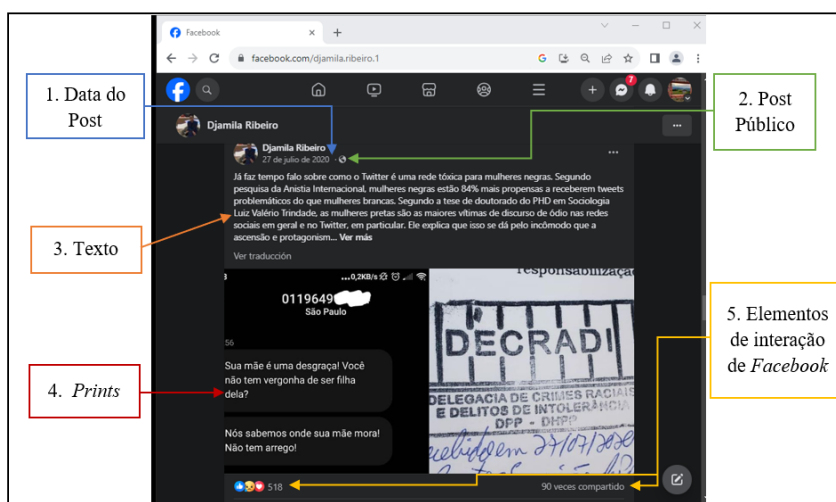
Facebook

facebook.com/djamila.ribeiro.1

7

Djamila Ribeiro

1. Data do Post

2. Post Público

Djamila Ribeiro
27 de julio de 2020 ·

Já faz tempo falo sobre como o Twitter é uma rede tóxica para mulheres negras. Segundo pesquisa da Anistia Internacional, mulheres negras estão 84% mais propensas a receberem tweets problemáticos do que mulheres brancas. Segundo a tese de doutorado do PHD em Sociologia Luiz Valério Trindade, as mulheres pretas são as maiores vítimas de discurso de ódio nas redes sociais em geral e no Twitter, em particular. Ele explica que isso se dá pelo incômodo que a ascensão e protagonismo... Ver más

Ver traducción

3. Texto

...0,2KB/s

0119649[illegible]
São Paulo

Sua mãe é uma desgraça! Você não tem vergonha de ser filha dela?

Nós sabemos onde sua mãe mora! Não tem arrego!

responsabilização

DECRADI

DELEGACIA DE CRIMES RACIAIS E DELITOS DE INTOLERÂNCIA
DPP - DHPP

Recebido em 27/07/2020

4. Prints

5. Elementos de interação de Facebook

518

90 veces compartido